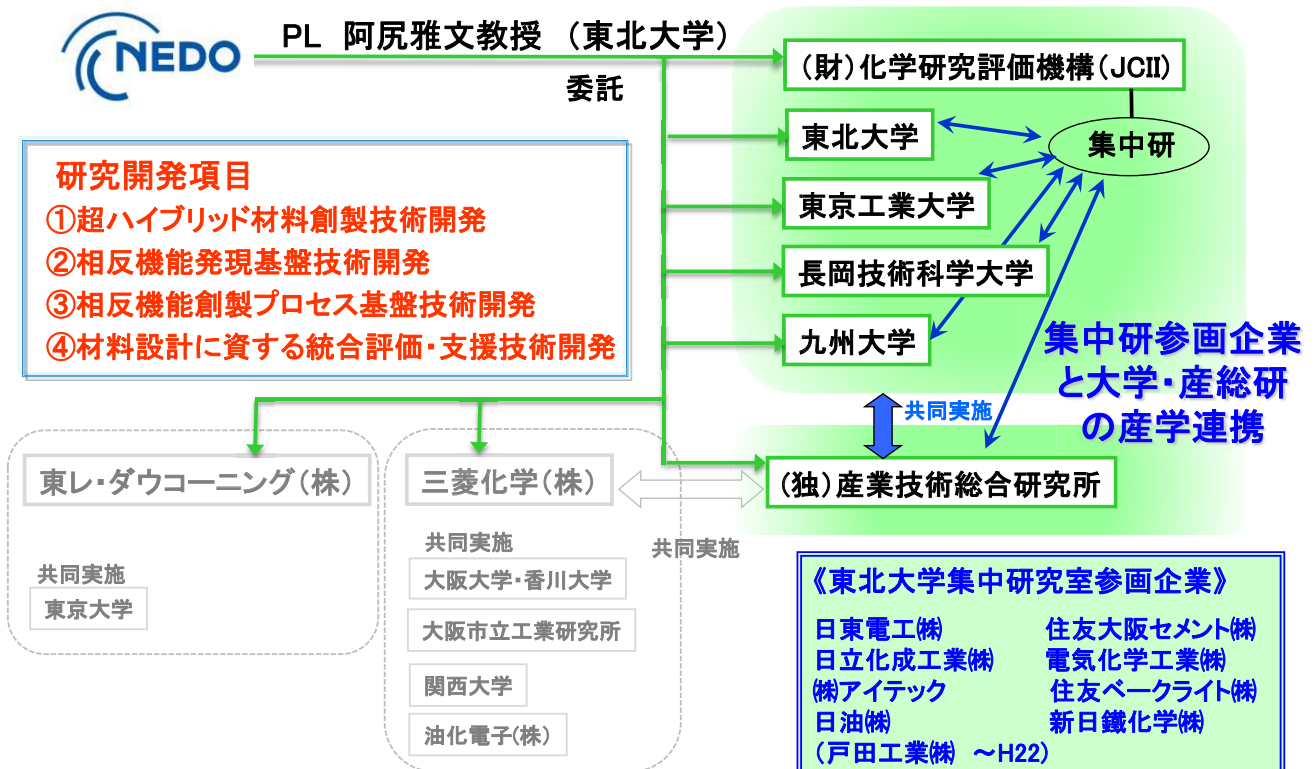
NEDO

PL 阿尻雅文教授 （東北大学）

委託

研究開発項目
①超ハイブリッド材料創製技術開発
②相反機能発現基盤技術開発
③相反機能創製プロセス基盤技術開発
④材料設計に資する統合評価・支援技術開発

（財）化学研究評価機構（JCII）

東北大学

東京工業大学

長岡技術科学大学

九州大学

集中研

集中研参画企業と大学・産総研の産学連携

共同実施

（独）産業技術総合研究所

東レ・ダウコーニング（株）

共同実施

東京大学

三菱化学（株）

共同実施

大阪大学・香川大学

大阪市立工業研究所

関西大学

油化電子(株)

共同実施

《東北大学集中研究室参画企業》

| | |
|---|---|
| 日東電工㈱ | 住友大阪セメント㈱ |
| 日立化成工業㈱ | 電気化学工業㈱ |
| ㈱アイテック | 住友ベークライト㈱ |
| 日油㈱ | 新日鐵化学㈱ |

（戸田工業㈱ ～H22）